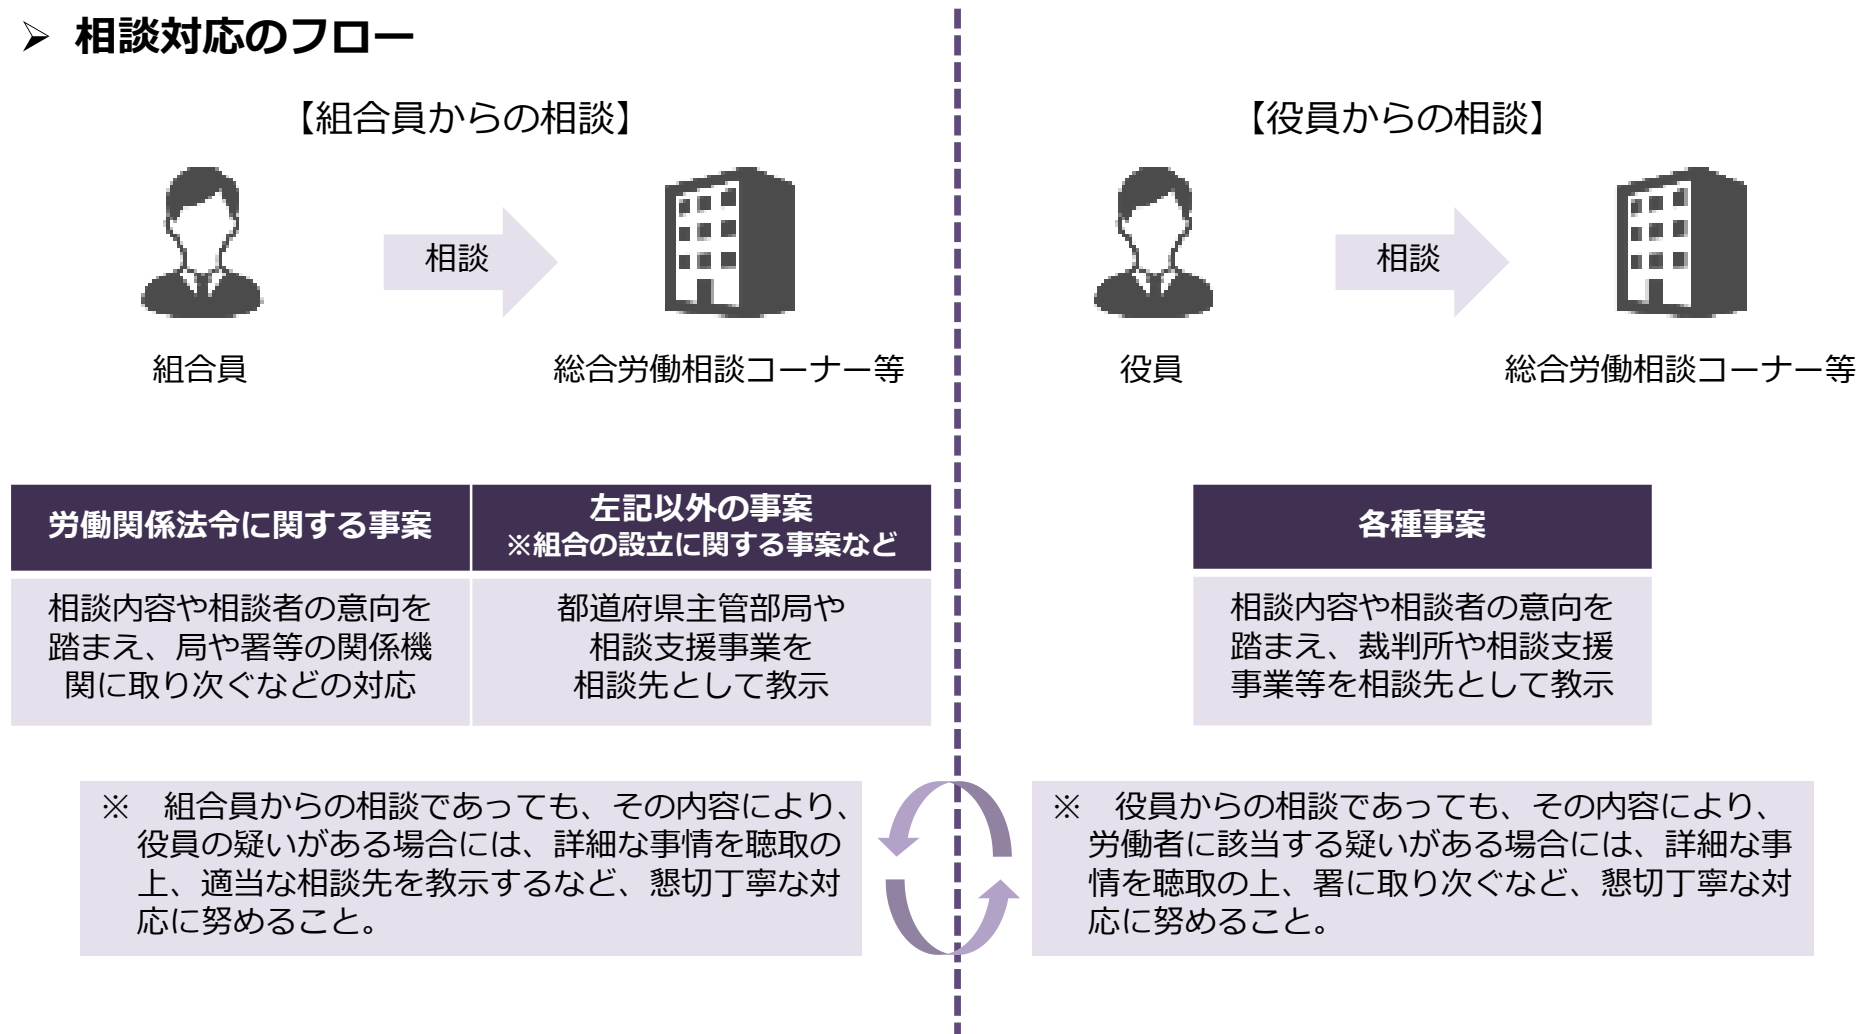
➢ 相談対応のフロー

【組合員からの相談】

相談

組合員

総合労働相談コーナー等

| 労働関係法令に関する事案 | 左記以外の事案 ※組合の設立に関する事案など |
|---|---|
| 相談内容や相談者の意向を踏まえ、局や署等の関係機関に取り次ぐなどの対応 | 都道府県主管部局や相談支援事業を相談先として教示 |

※ 組合員からの相談であっても、その内容により、役員の疑いがある場合には、詳細な事情を聴取の上、適当な相談先を教示するなど、懇切丁寧な対応に努めること。

【役員からの相談】

相談

役員

総合労働相談コーナー等

| 各種事案 |
|---|
| 相談内容や相談者の意向を踏まえ、裁判所や相談支援事業等を相談先として教示 |

※ 役員からの相談であっても、その内容により、労働者に該当する疑いがある場合には、詳細な事情を聴取の上、署に取り次ぐなど、懇切丁寧な対応に努めること。